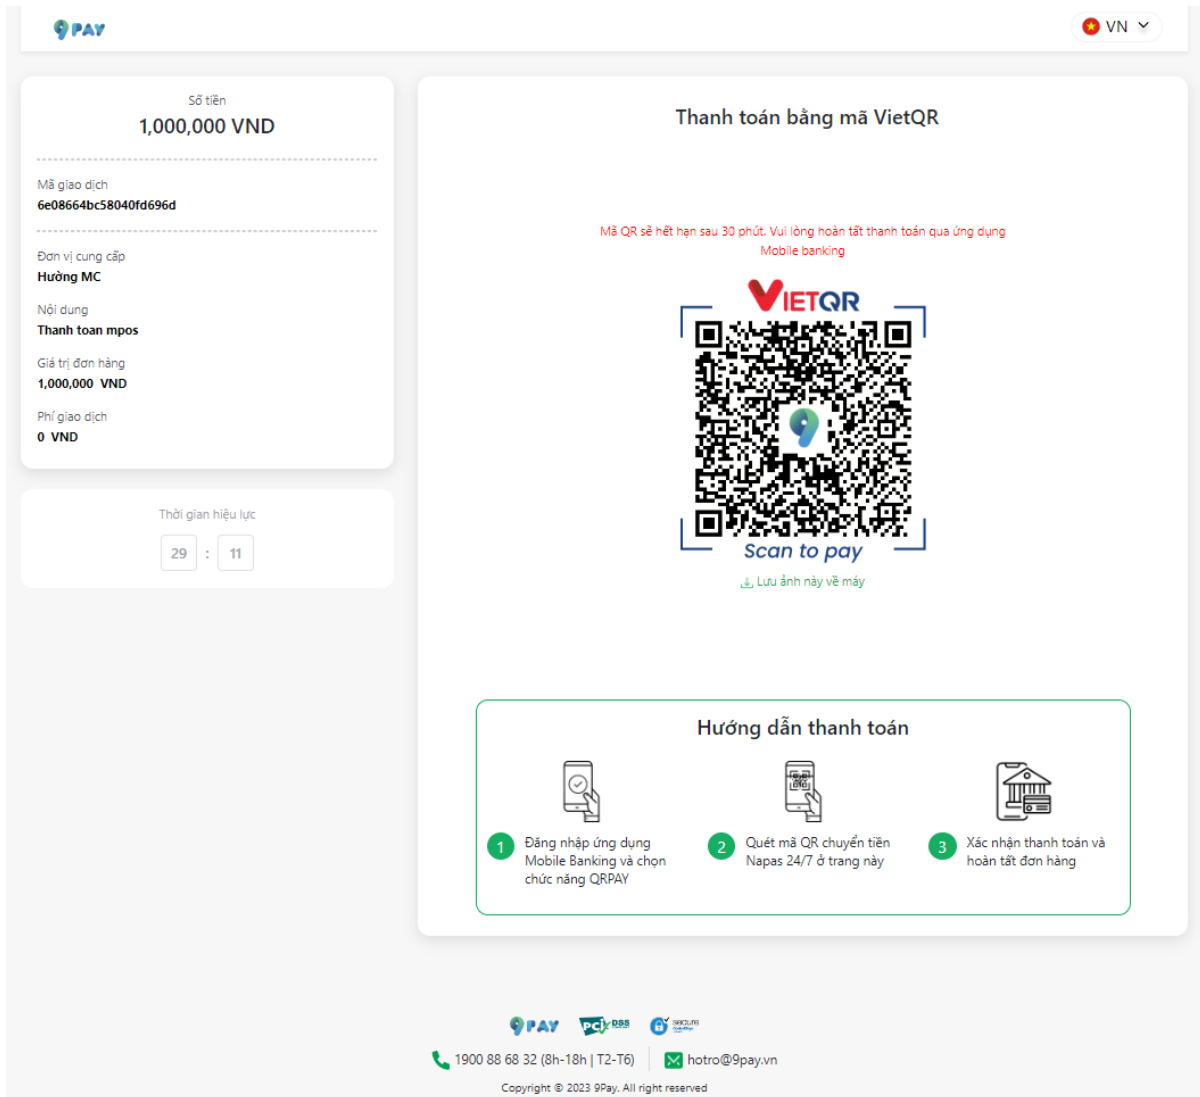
9PAY

VN

Số tiền
1,000,000 VND

Mã giao dịch
6e08664bc58040fd696d

Đơn vị cung cấp
Hường MC

Nội dung
Thanh toan mpos

Giá trị đơn hàng
1,000,000 VND

Phí giao dịch
0 VND

Thời gian hiệu lực
29 : 11

Thanh toán bằng mã VietQR

Mã QR sẽ hết hạn sau 30 phút. Vui lòng hoàn tất thanh toán qua ứng dụng Mobile banking

VIETQR

Scan to pay

Lưu ảnh này về máy

Hướng dẫn thanh toán

1 Đăng nhập ứng dụng Mobile Banking và chọn chức năng QRPAY

2 Quét mã QR chuyển tiền Napas 24/7 ở trang này

3 Xác nhận thanh toán và hoàn tất đơn hàng

9PAY PCI DSS

1900 88 68 32 (8h-18h | T2-T6) hotro@9pay.vn

Copyright © 2023 9Pay. All right reserved